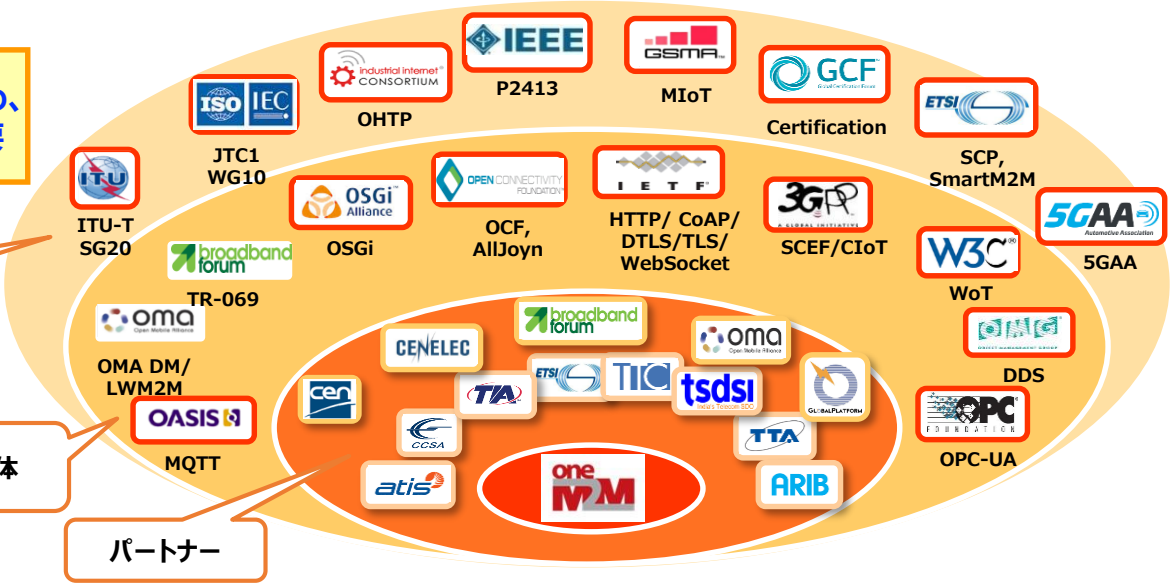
IEEE
P2413

GSMA
MIoT

GCF
Certification

ETSI
SCP, SmartM2M

5GAA Automotive Association
5GAA

Industrial Internet CONSORTIUM
OHTP

ISO IEC
JTC1 WG10

ITU
ITU-T SG20

OPEN CONNECTIVITY FOUNDATION
OCF, AllJoyn

IETF
HTTP/ CoAP/ DTLS/TLS/ WebSocket

3GPP A GLOBAL INITIATIVE
SCEF/CIoT

W3C
WoT

OSGi Alliance
OSGi

broadband forum
TR-069

oma Open Mobile Alliance
OMA DM/ LWM2M

OMG
DDS

OASIS
MQTT

OPC FOUNDATION
OPC-UA

CENELEC
broadband forum
oma Open Mobile Alliance
cen
ETSI
TIA
TTC
tsdsi India's Telecom SDO
GLOBALPLATFORM
CCSA
TTA
atis
oneM2M
ARIB

の、
要

体

パートナー